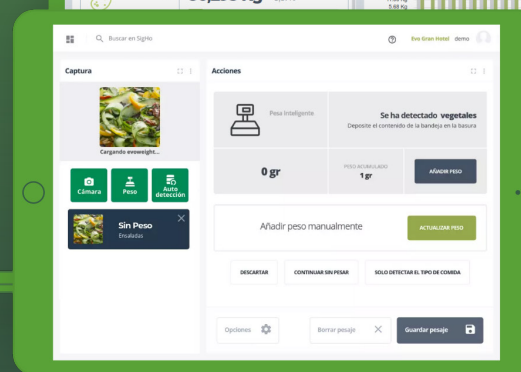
5.68 Kg

Buscar en Signo

Evo Gran Hotel demo

Captura

Cargando eveweight...

Cámara

Peso

Auto detección

Sin Peso

Ensaladas

Acciones

Peso Inteligente

Se ha detectado vegetales

Deposite el contenido de la bandeja en la basura

0 gr

PESO ACUMULADO

1 gr

AÑADIR PESO

Añadir peso manualmente

ACTUALIZAR PESO

DESCARTAR

CONTINUAR SIN PESAR

SOLO DETECTAR EL TIPO DE COMIDA

Opciones

Borrar pesaje

Guardar pesaje